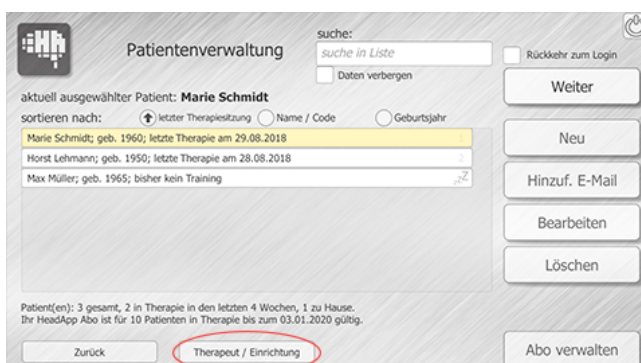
Patientenverwaltung

suche:

suche in Liste

Daten verbergen

Rückkehr zum Login

Weiter

aktuell ausgewählter Patient: **Marie Schmidt**

sortieren nach: letzter Therapiesitzung Name / Code Geburtsjahr

Marie Schmidt; geb. 1960; letzte Therapie am 29.08.2018

Horst Lehmann; geb. 1950; letzte Therapie am 28.08.2018

Max Müller; geb. 1965; bisher kein Training

Neu

Hinzuf. E-Mail

Bearbeiten

Löschen

Patient(en): 3 gesamt, 2 in Therapie in den letzten 4 Wochen, 1 zu Hause.
Ihr HeadApp Abo ist für 10 Patienten in Therapie bis zum 03.01.2020 gültig.

Zurück

Therapeut / Einrichtung

Abo verwalten